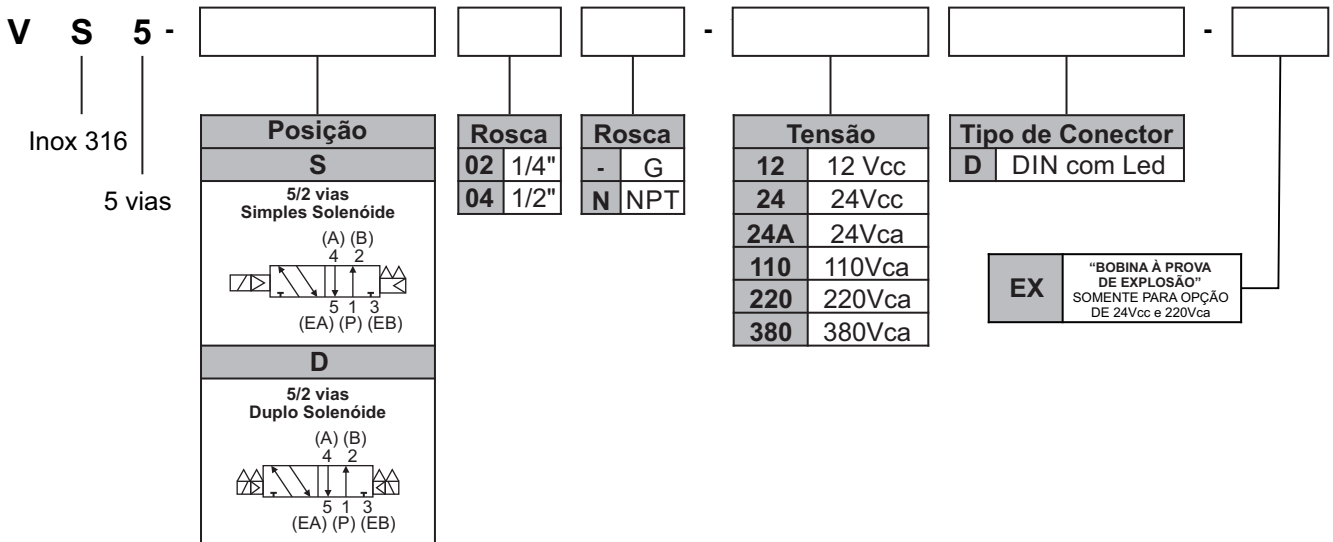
V S 5 - - -

Inox 316

5 vias

| Posição |
|---|
| S |
| 5/2 vias Simples Solenóide |
| (A) (B) 4 2 5 1 3 (EA) (P) (EB) |
| D |
| 5/2 vias Duplo Solenóide |
| (A) (B) 4 2 5 1 3 (EA) (P) (EB) |

| Rosca | |
|---|---|
| 02 | 1/4" |
| 04 | 1/2" |

| Rosca | |
|---|---|
| - | G |
| N | NPT |

| Tensão | |
|---|---|
| 12 | 12 Vcc |
| 24 | 24Vcc |
| 24A | 24Vca |
| 110 | 110Vca |
| 220 | 220Vca |
| 380 | 380Vca |

| Tipo de Conector | |
|---|---|
| D | DIN com Led |

| EX | "BOBINA À PROVA DE EXPLOSÃO" SOMENTE PARA OPÇÃO DE 24Vcc e 220Vca |
|---|---|